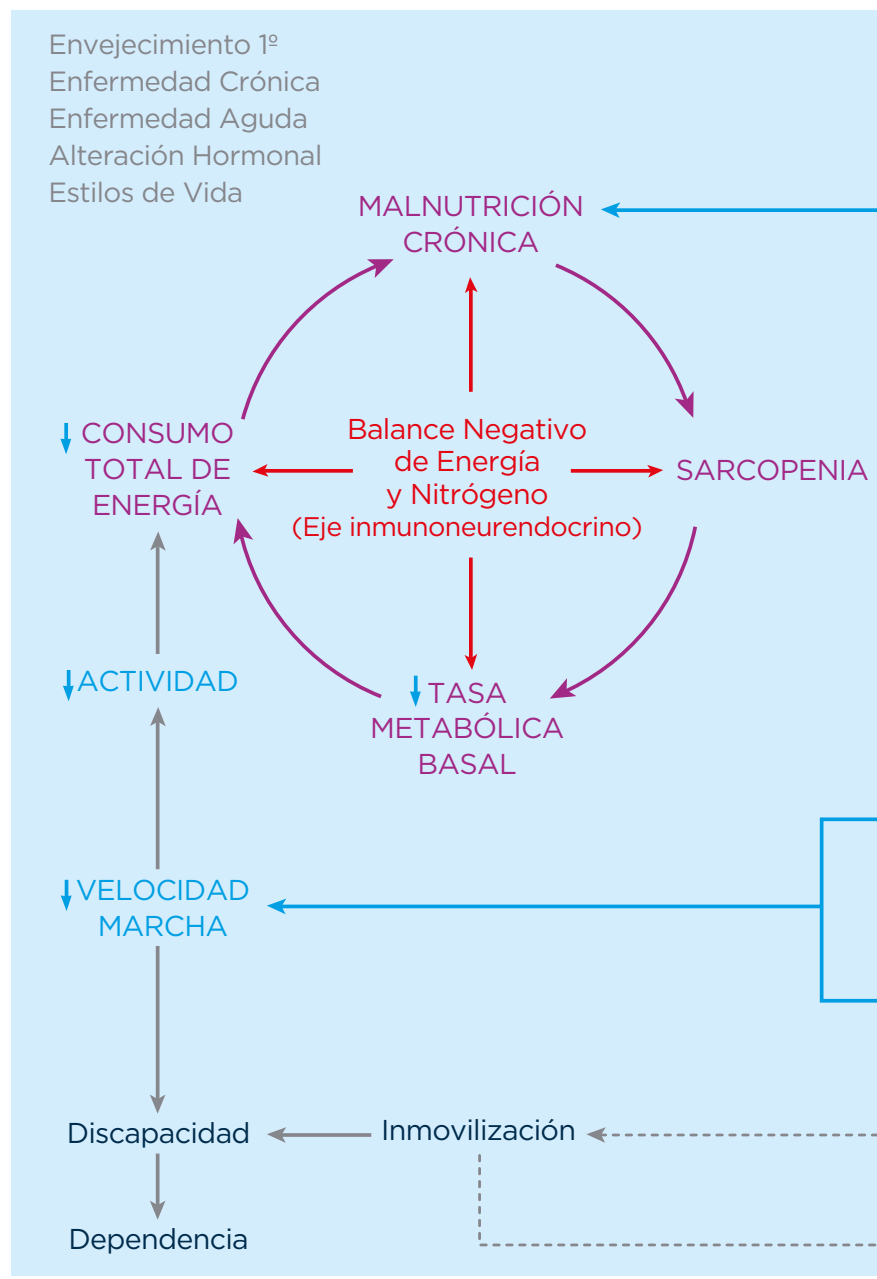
Envejecimiento 1º
Enfermedad Crónica
Enfermedad Aguda
Alteración Hormonal
Estilos de Vida

MALNUTRICIÓN CRÓNICA

↓ CONSUMO TOTAL DE ENERGÍA

Balance Negativo de Energía y Nitrógeno (Eje inmunoneurendocrino)

SARCOPENIA

↓ TASA METABÓLICA BASAL

↓ ACTIVIDAD

↓ VELOCIDAD MARCHA

Discapacidad

Inmovilización

Dependencia